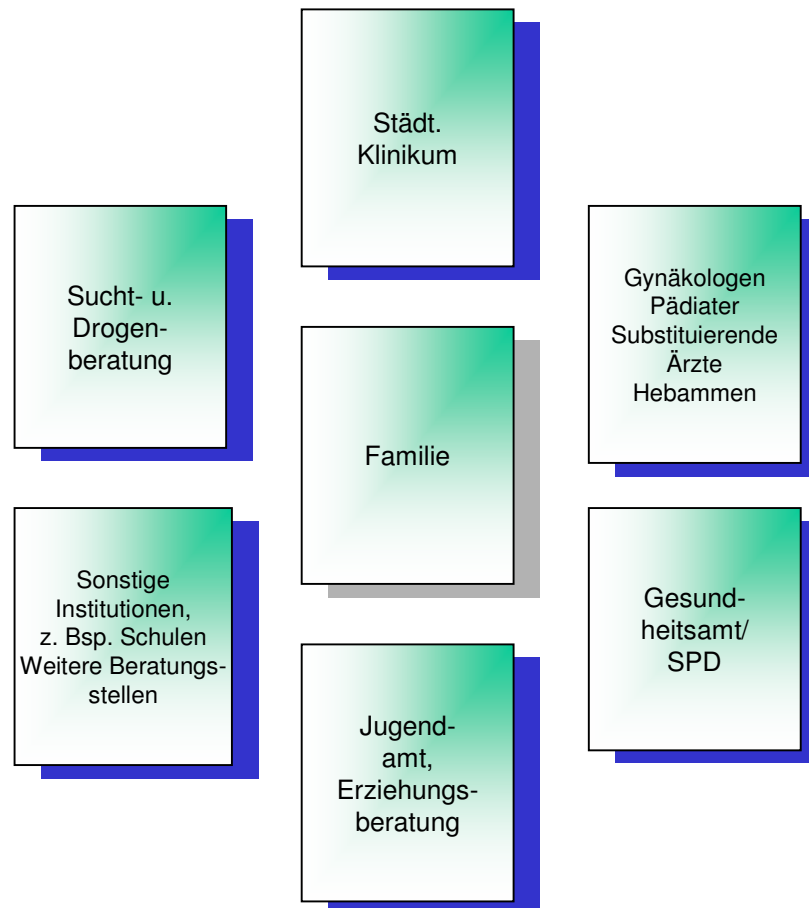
Städt. Klinikum

Sucht- u. Drogenberatung

Gynäkologen
Pädiater
Substituierende Ärzte
Hebammen

Familie

Sonstige Institutionen, z. Bsp. Schulen
Weitere Beratungsstellen

Gesundheitsamt/ SPD

Jugendamt, Erziehungsberatung